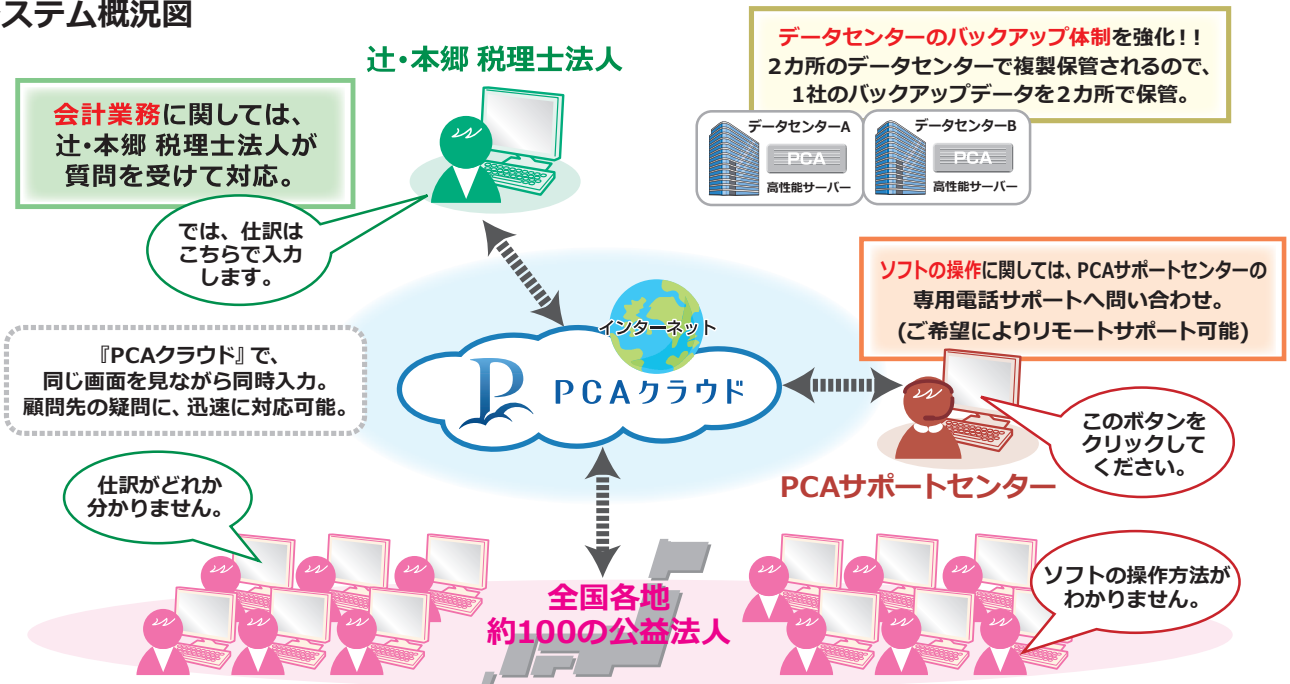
ステム概況図

辻・本郷 税理士法人

会計業務に関しては、辻・本郷 税理士法人が質問を受けて対応。

では、仕訳はこちらで入力します。

データセンターのバックアップ体制を強化!!
2カ所のデータセンターで複製保管されるので、1社のバックアップデータを2カ所で保管。

データセンターA
PCA
高性能サーバー

データセンターB
PCA
高性能サーバー

ソフトの操作に関しては、PCAサポートセンターの専用電話サポートへ問い合わせ。
(ご希望によりリモートサポート可能)

『PCAクラウド』で、同じ画面を見ながら同時入力。顧問先の疑問に、迅速に対応可能。

インターネット

PCAクラウド

このボタンをクリックしてください。

PCAサポートセンター

仕訳がどれか分かりません。

全国各地
約100の公益法人

ソフトの操作方法がわかりません。